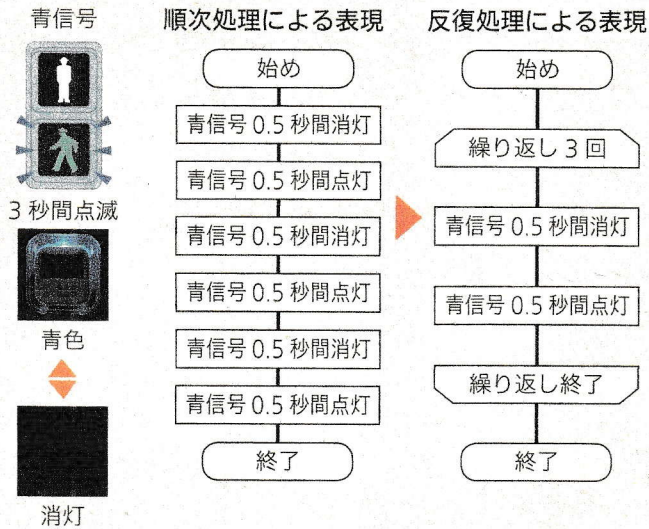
青信号

3 秒間点滅

青色

消灯

順次処理による表現

始め

青信号 0.5 秒間消灯

青信号 0.5 秒間点灯

青信号 0.5 秒間消灯

青信号 0.5 秒間点灯

青信号 0.5 秒間消灯

青信号 0.5 秒間点灯

終了

反復処理による表現

始め

繰り返し 3 回

青信号 0.5 秒間消灯

青信号 0.5 秒間点灯

繰り返し終了

終了